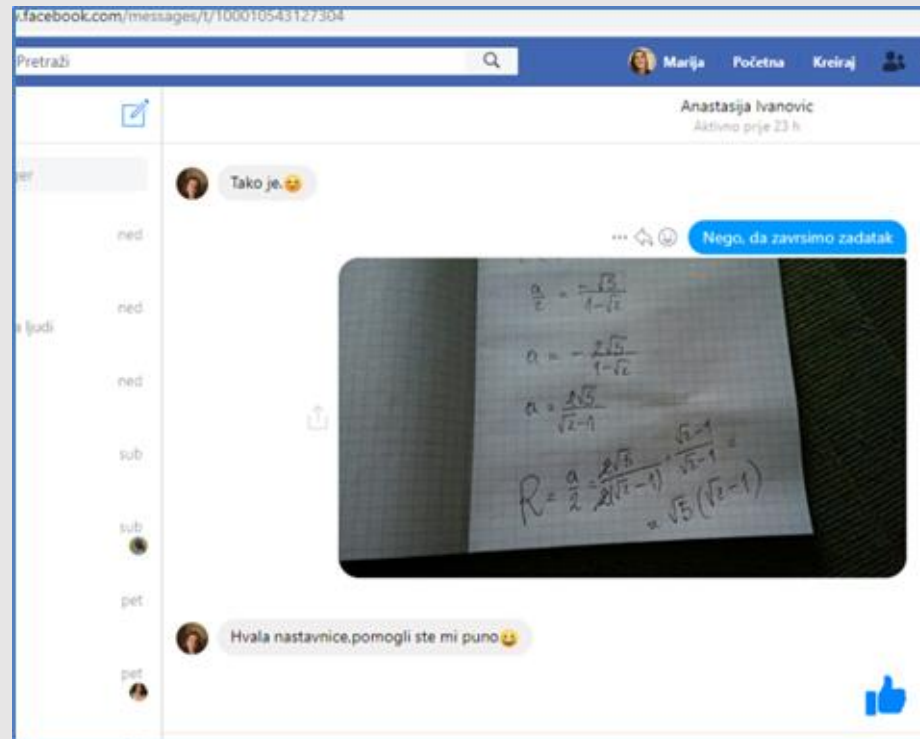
.facebook.com/messages/t/100010543127304

Pretraži

Marija Početna Kreiraj

Anastasija Ivanovic
Aktivno prije 23 h

ger

ned

ned

a ljudi

ned

sub

sub

pet

pet

Tako je.😉

Nego, da zavrsimo zadatak

$\frac{a}{2} = \frac{-\sqrt{5}}{1-\sqrt{2}}$

$a = -\frac{2\sqrt{5}}{1-\sqrt{2}}$

$a = \frac{2\sqrt{5}}{\sqrt{2}-1}$

$R = \frac{a}{2} = \frac{2\sqrt{5}}{2(\sqrt{2}-1)} \cdot \frac{\sqrt{2}-1}{\sqrt{2}-1} =$

$= \sqrt{5}(\sqrt{2}-1)$

Hvala nastavnice.pomogli ste mi puno😀